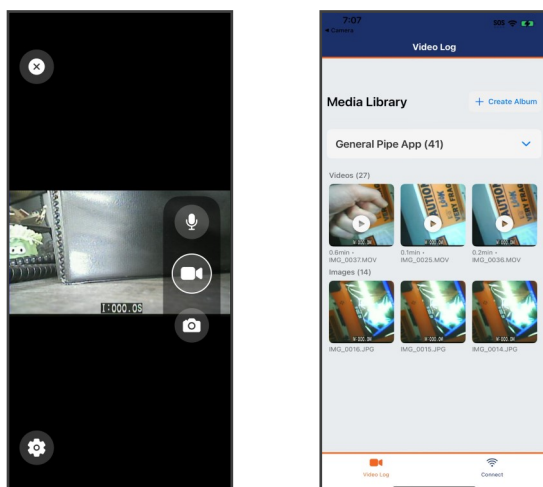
I:000.0S

7:07
◂ Camera
Video Log

Media Library
+ Create Album

General Pipe App (41)

Videos (27)
0.8min · IMG_0037.MOV
0.1min · IMG_0025.MOV
0.2min · IMG_0036.MOV

Images (14)
IMG_0016.JPG
IMG_0015.JPG
IMG_0014.JPG

Video Log
Connect